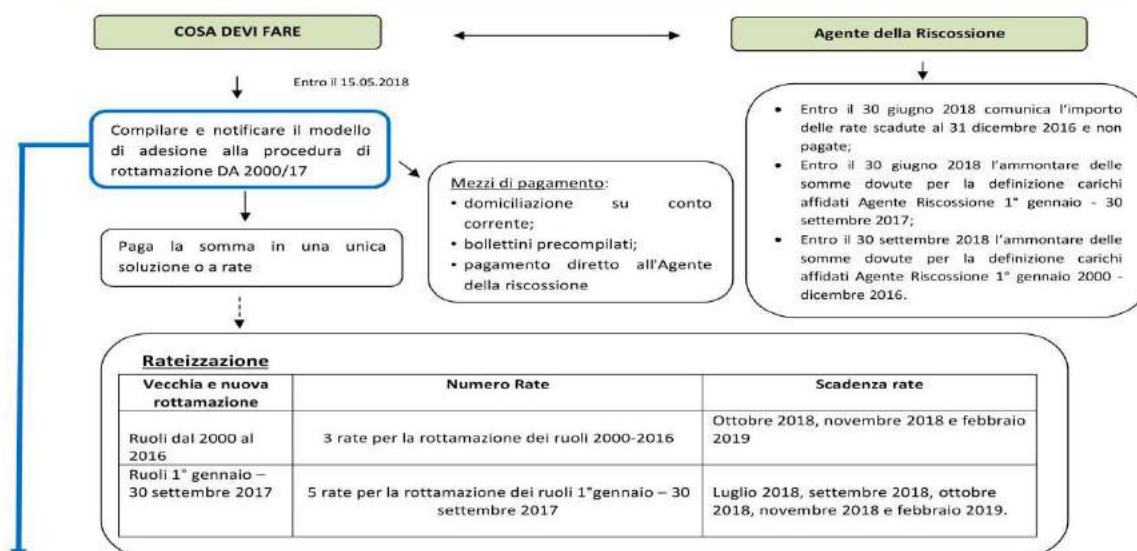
COSA DEVI FARE

Agente della Riscossione

Entro il 15.05.2018

Compilare e notificare il modello di adesione alla procedura di rottamazione DA 2000/17

Mezzi di pagamento:
• domiciliazione su conto corrente;
• bollettini precompilati;
• pagamento diretto all'Agente della riscossione

• Entro il 30 giugno 2018 comunica l'importo delle rate scadute al 31 dicembre 2016 e non pagate;
• Entro il 30 giugno 2018 l'ammontare delle somme dovute per la definizione carichi affidati Agente Riscossione 1° gennaio - 30 settembre 2017;
• Entro il 30 settembre 2018 l'ammontare delle somme dovute per la definizione carichi affidati Agente Riscossione 1° gennaio 2000 - dicembre 2016.

Paga la somma in una unica soluzione o a rate

Rateizzazione

| Vecchia e nuova rottamazione | Numero Rate | Scadenza rate |
|---|---|---|
| Ruoli dal 2000 al 2016 | 3 rate per la rottamazione dei ruoli 2000-2016 | Ottobre 2018, novembre 2018 e febbraio 2019 |
| Ruoli 1° gennaio – 30 settembre 2017 | 5 rate per la rottamazione dei ruoli 1°gennaio – 30 settembre 2017 | Luglio 2018, settembre 2018, ottobre 2018, novembre 2018 e febbraio 2019. |